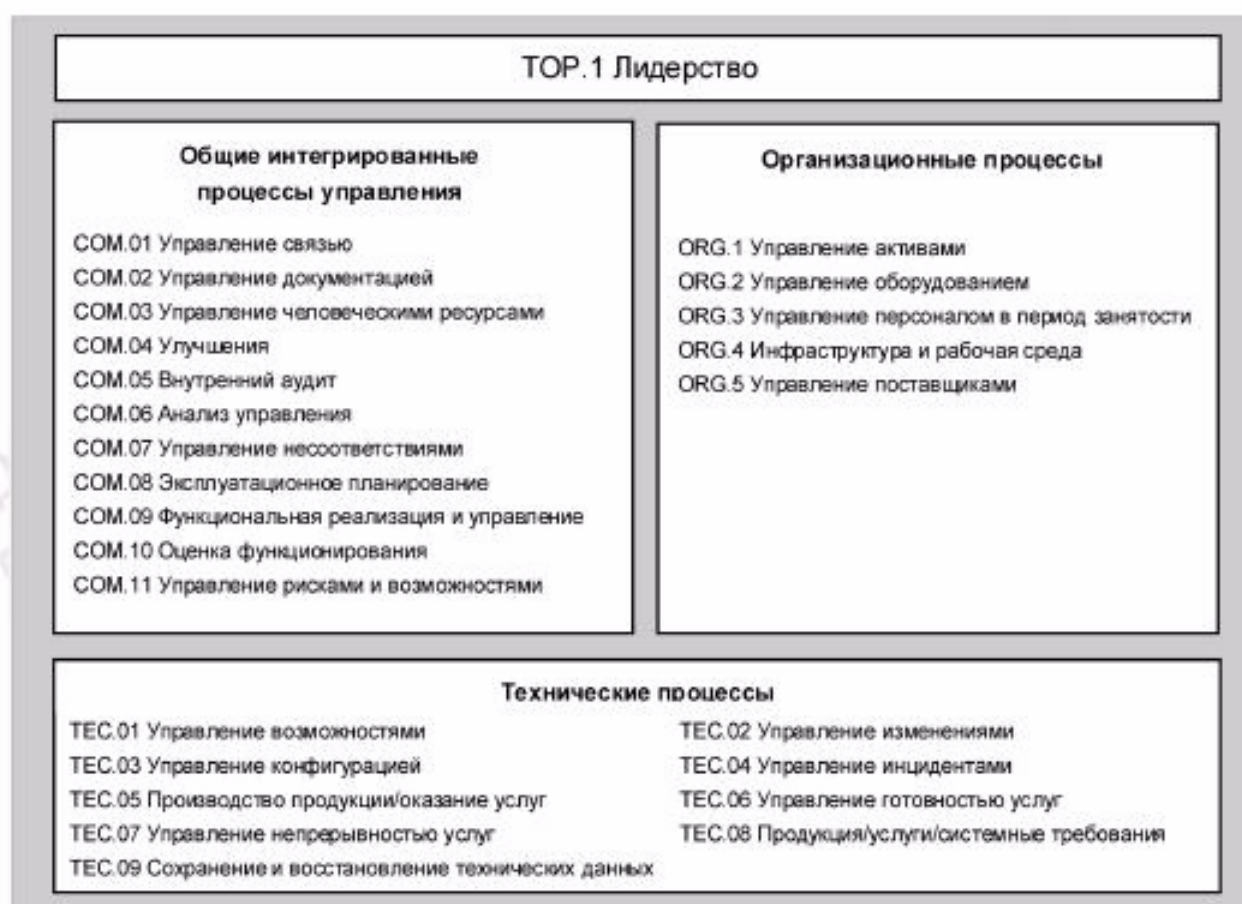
TOP.1 Лидерство

Общие интегрированные процессы управления

COM.01 Управление связью
COM.02 Управление документацией
COM.03 Управление человеческими ресурсами
COM.04 Улучшения
COM.05 Внутренний аудит
COM.06 Анализ управления
COM.07 Управление несоответствиями
COM.08 Эксплуатационное планирование
COM.09 Функциональная реализация и управление
COM.10 Оценка функционирования
COM.11 Управление рисками и возможностями

Организационные процессы

ORG.1 Управление активами
ORG.2 Управление оборудованием
ORG.3 Управление персоналом в период занятости
ORG.4 Инфраструктура и рабочая среда
ORG.5 Управление поставщиками

Технические процессы

TEC.01 Управление возможностями
TEC.02 Управление изменениями
TEC.03 Управление конфигурацией
TEC.04 Управление инцидентами
TEC.05 Производство продукции/оказание услуг
TEC.06 Управление готовностью услуг
TEC.07 Управление непрерывностью услуг
TEC.08 Продукция/услуги/системные требования
TEC.09 Сохранение и восстановление технических данных